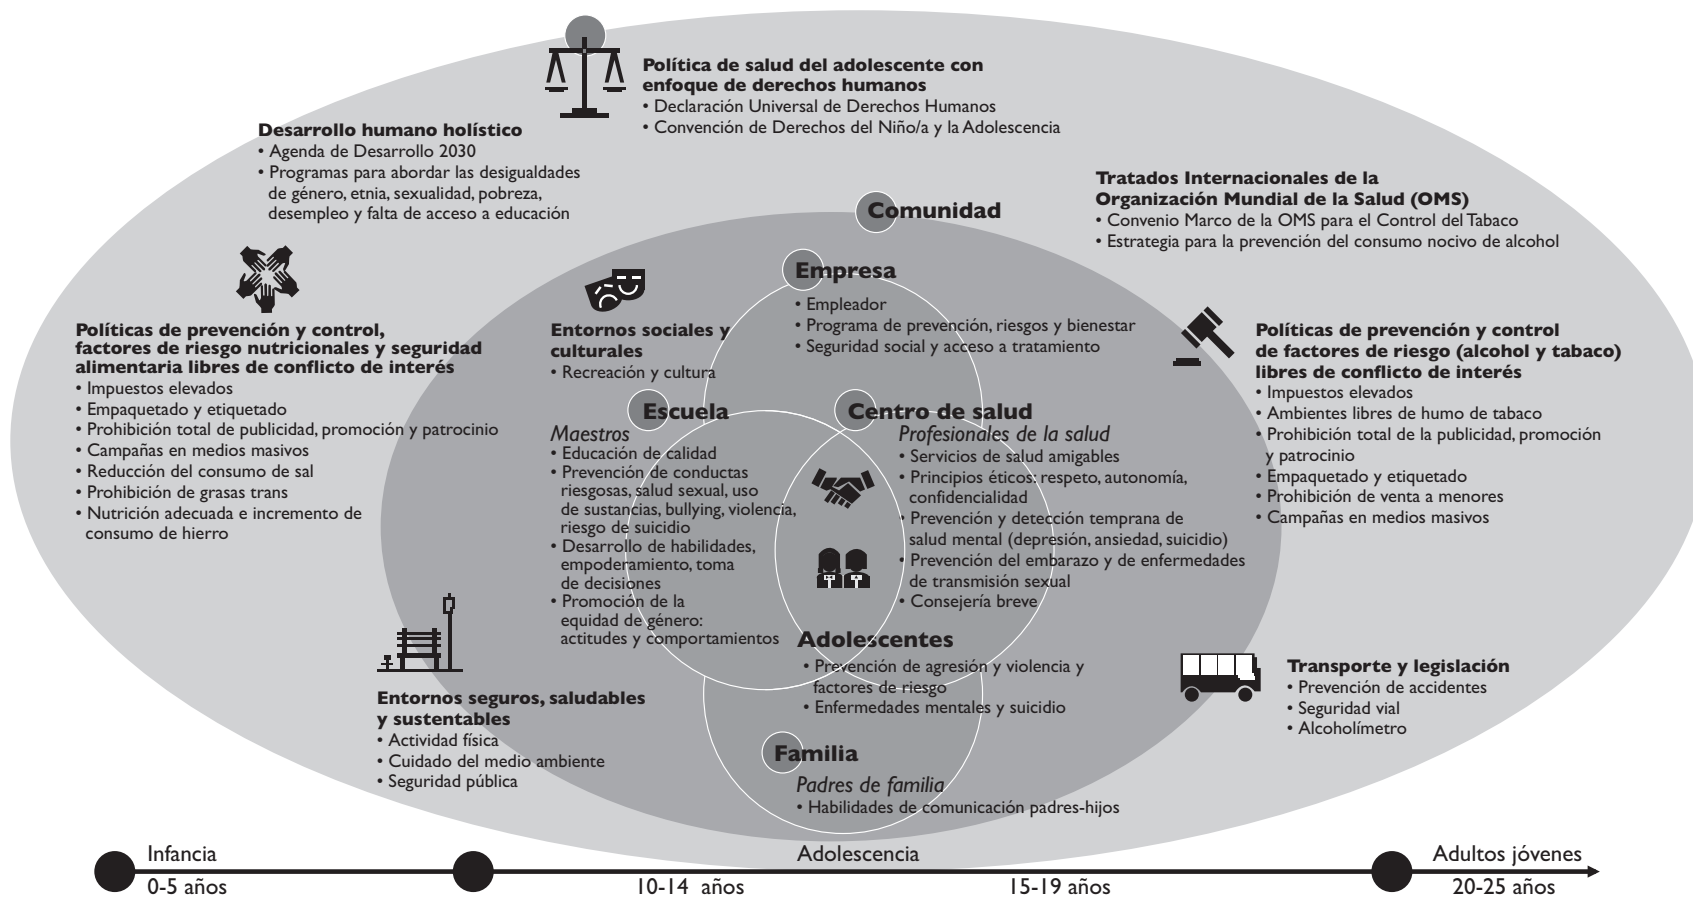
**Política de salud del adolescente con enfoque de derechos humanos**
• Declaración Universal de Derechos Humanos
• Convención de Derechos del Niño/a y la Adolescencia

**Desarrollo humano holístico**
• Agenda de Desarrollo 2030
• Programas para abordar las desigualdades de género, etnia, sexualidad, pobreza, desempleo y falta de acceso a educación

**Tratados Internacionales de la Organización Mundial de la Salud (OMS)**
• Convenio Marco de la OMS para el Control del Tabaco
• Estrategia para la prevención del consumo nocivo de alcohol

**Comunidad**

**Empresa**
• Empleador
• Programa de prevención, riesgos y bienestar
• Seguridad social y acceso a tratamiento

**Entornos sociales y culturales**
• Recreación y cultura

**Políticas de prevención y control, factores de riesgo nutricionales y seguridad alimentaria libres de conflicto de interés**
• Impuestos elevados
• Empaquetado y etiquetado
• Prohibición total de publicidad, promoción y patrocinio
• Campañas en medios masivos
• Reducción del consumo de sal
• Prohibición de grasas trans
• Nutrición adecuada e incremento de consumo de hierro

**Políticas de prevención y control de factores de riesgo (alcohol y tabaco) libres de conflicto de interés**
• Impuestos elevados
• Ambientes libres de humo de tabaco
• Prohibición total de la publicidad, promoción y patrocinio
• Empaquetado y etiquetado
• Prohibición de venta a menores
• Campañas en medios masivos

**Escuela**
*Maestros*
• Educación de calidad
• Prevención de conductas riesgosas, salud sexual, uso de sustancias, bullying, violencia, riesgo de suicidio
• Desarrollo de habilidades, empoderamiento, toma de decisiones
• Promoción de la equidad de género: actitudes y comportamientos

**Centro de salud**
*Profesionales de la salud*
• Servicios de salud amigables
• Principios éticos: respeto, autonomía, confidencialidad
• Prevención y detección temprana de salud mental (depresión, ansiedad, suicidio)
• Prevención del embarazo y de enfermedades de transmisión sexual
• Consejería breve

**Adolescentes**
• Prevención de agresión y violencia y factores de riesgo
• Enfermedades mentales y suicidio

**Transporte y legislación**
• Prevención de accidentes
• Seguridad vial
• Alcoholímetro

**Entornos seguros, saludables y sustentables**
• Actividad física
• Cuidado del medio ambiente
• Seguridad pública

**Familia**
*Padres de familia*
• Habilidades de comunicación padres-hijos

Infancia
0-5 años
10-14 años
Adolescencia
15-19 años
Adultos jóvenes
20-25 años